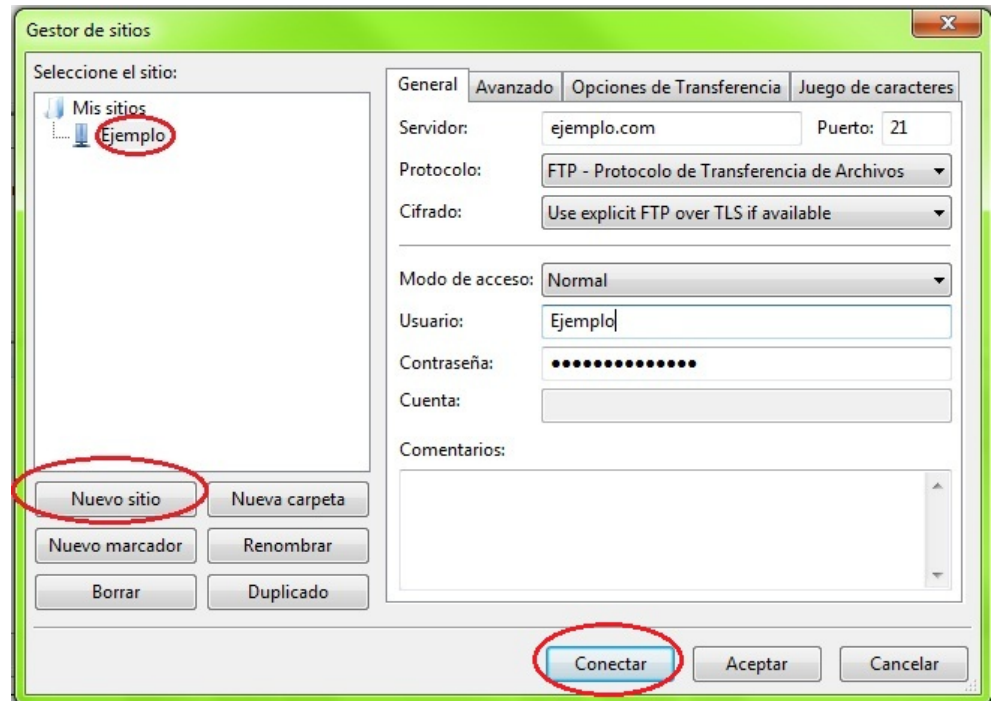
Gestor de sitios

Seleccione el sitio:

Mis sitios
Ejemplo

General | Avanzado | Opciones de Transferencia | Juego de caracteres

Servidor: ejemplo.com
Puerto: 21
Protocolo: FTP - Protocolo de Transferencia de Archivos
Cifrado: Use explicit FTP over TLS if available

Modo de acceso: Normal
Usuario: Ejemplo
Contraseña: ••••••••••••••
Cuenta:

Comentarios:

Nuevo sitio
Nueva carpeta
Nuevo marcador
Renombrar
Borrar
Duplicado

Conectar
Aceptar
Cancelar